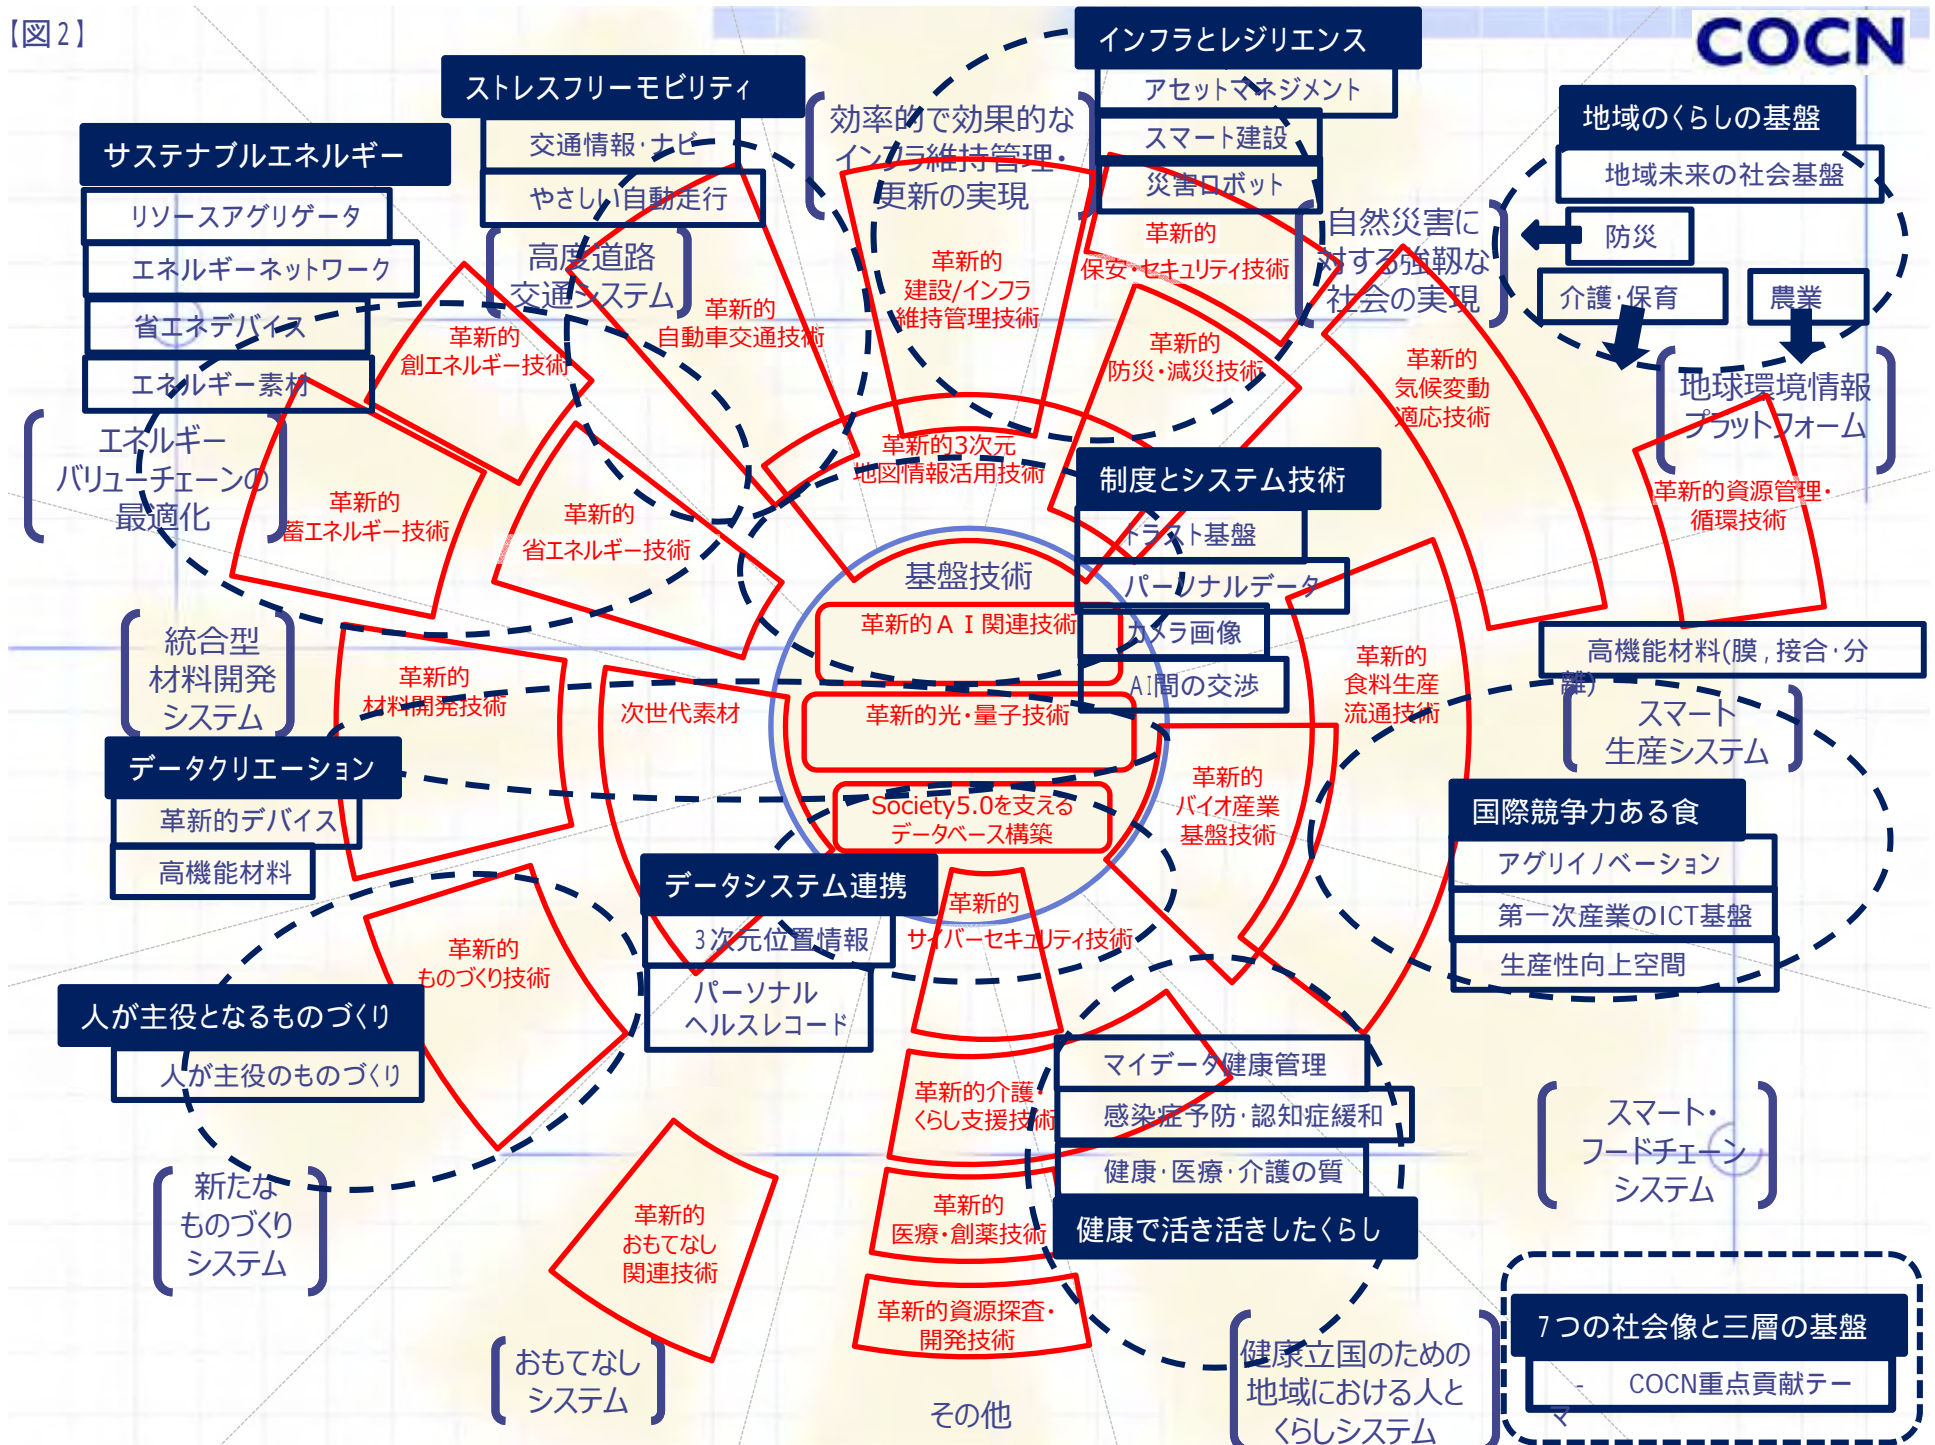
【図２】

COCN

ストレスフリーモビリティ
交通情報・ナビ
やさしい自動走行
高度道路交通システム
革新的自動車交通技術

インフラとレジリエンス
アセットマネジメント
スマート建設
災害ロボット
効率的で効果的なインフラ維持管理・更新の実現
革新的建設/インフラ維持管理技術
革新的保安・セキュリティ技術
自然災害に対する強靱な社会の実現
革新的防災・減災技術

地域のくらしの基盤
地域未来の社会基盤
防災
介護・保育
農業
地球環境情報プラットフォーム
革新的気候変動適応技術
革新的資源管理・循環技術

サステナブルエネルギー
リソースアグリゲータ
エネルギーネットワーク
省エネデバイス
エネルギー素材
エネルギーバリューチェーンの最適化
革新的創エネルギー技術
革新的蓄エネルギー技術
革新的省エネルギー技術

革新的3次元地図情報活用技術

制度とシステム技術
トラスト基盤
パーソナルデータ
カメラ画像
AI間の交渉

基盤技術
革新的ＡＩ関連技術
革新的光・量子技術
Society5.0を支えるデータベース構築

高機能材料(膜，接合・分離)
スマート生産システム
革新的食料生産流通技術
革新的バイオ産業基盤技術

統合型材料開発システム
革新的材料開発技術
次世代素材
データクリエーション
革新的デバイス
高機能材料

国際競争力ある食
アグリイノベーション
第一次産業のICT基盤
生産性向上空間

データシステム連携
3次元位置情報
パーソナルヘルスレコード
革新的サイバーセキュリティ技術

人が主役となるものづくり
人が主役のものづくり
革新的ものづくり技術
新たなものづくりシステム

マイデータ健康管理
感染症予防・認知症緩和
健康・医療・介護の質
健康で活き活きしたくらし
革新的介護・くらし支援技術
革新的医療・創薬技術
革新的資源探査・開発技術

スマート・フードチェーンシステム

革新的おもてなし関連技術
おもてなしシステム
その他
健康立国のための地域における人とくらしシステム

７つの社会像と三層の基盤
COCN重点貢献テーマ